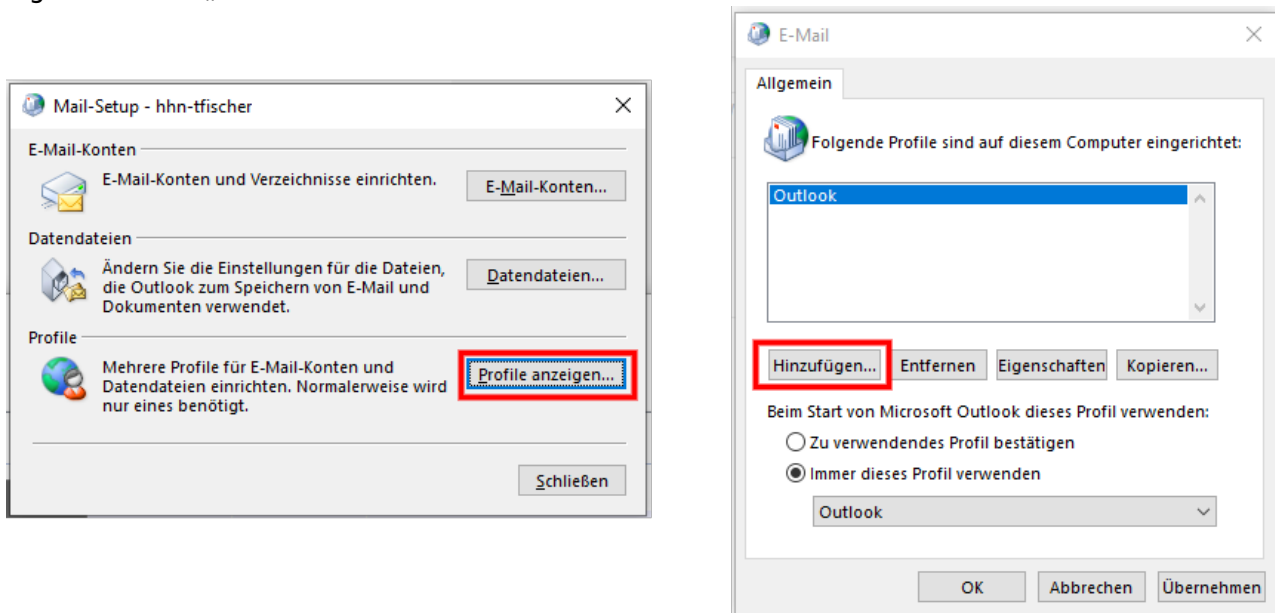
Mail-Setup - hhn-tfischer

E-Mail-Konten

E-Mail-Konten und Verzeichnisse einrichten.

E-Mail-Konten...

Datendateien

Ändern Sie die Einstellungen für die Dateien, die Outlook zum Speichern von E-Mail und Dokumenten verwendet.

Datendateien...

Profile

Mehrere Profile für E-Mail-Konten und Datendateien einrichten. Normalerweise wird nur eines benötigt.

Profile anzeigen...

Schließen

E-Mail

Allgemein

Folgende Profile sind auf diesem Computer eingerichtet:

Outlook

Hinzufügen...

Entfernen

Eigenschaften

Kopieren...

Beim Start von Microsoft Outlook dieses Profil verwenden:

Zu verwendendes Profil bestätigen

Immer dieses Profil verwenden

Outlook

OK

Abbrechen

Übernehmen